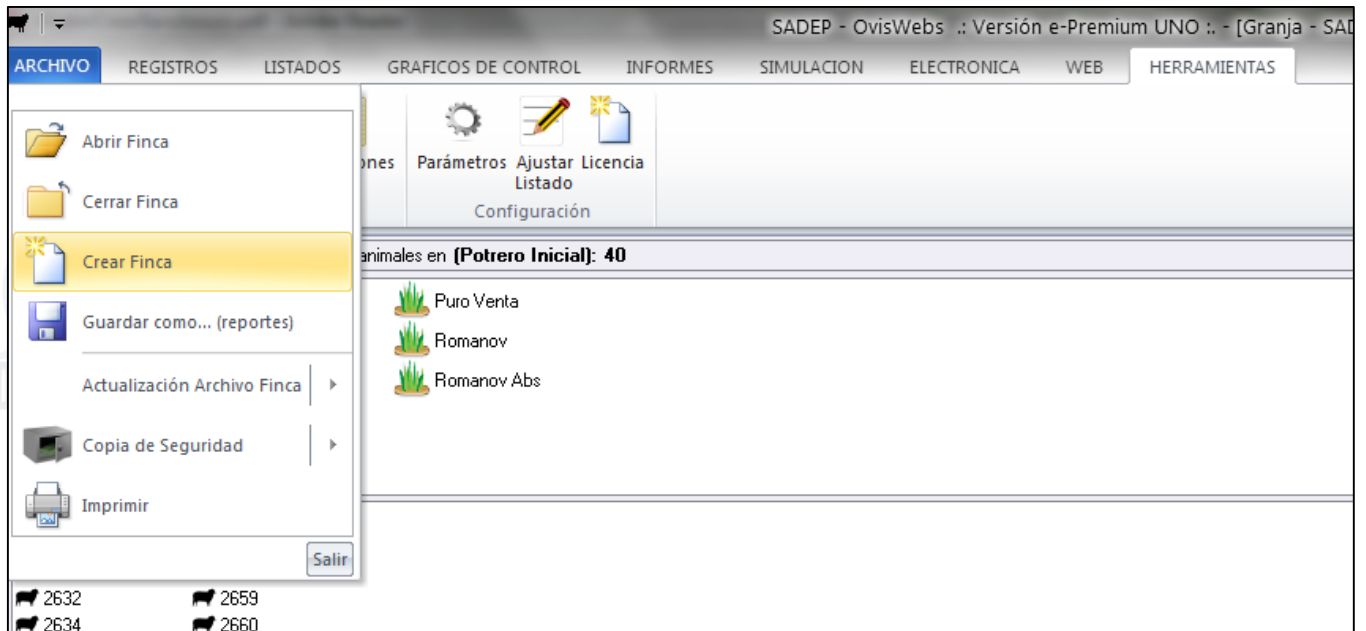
SADEP - OvisWebs .: Versión e-Premium UNO :. - [Granja - SAD

ARCHIVO REGISTROS LISTADOS GRAFICOS DE CONTROL INFORMES SIMULACION ELECTRONICA WEB HERRAMIENTAS

Abrir Finca

Cerrar Finca

Crear Finca

Guardar como... (reportes)

Actualización Archivo Finca

Copia de Seguridad

Imprimir

Salir

ones

Parámetros Ajustar Listado Licencia

Configuración

animales en (Potrero Inicial): 40

Puro Venta

Romanov

Romanov Abs

2632 2659

2634 2660